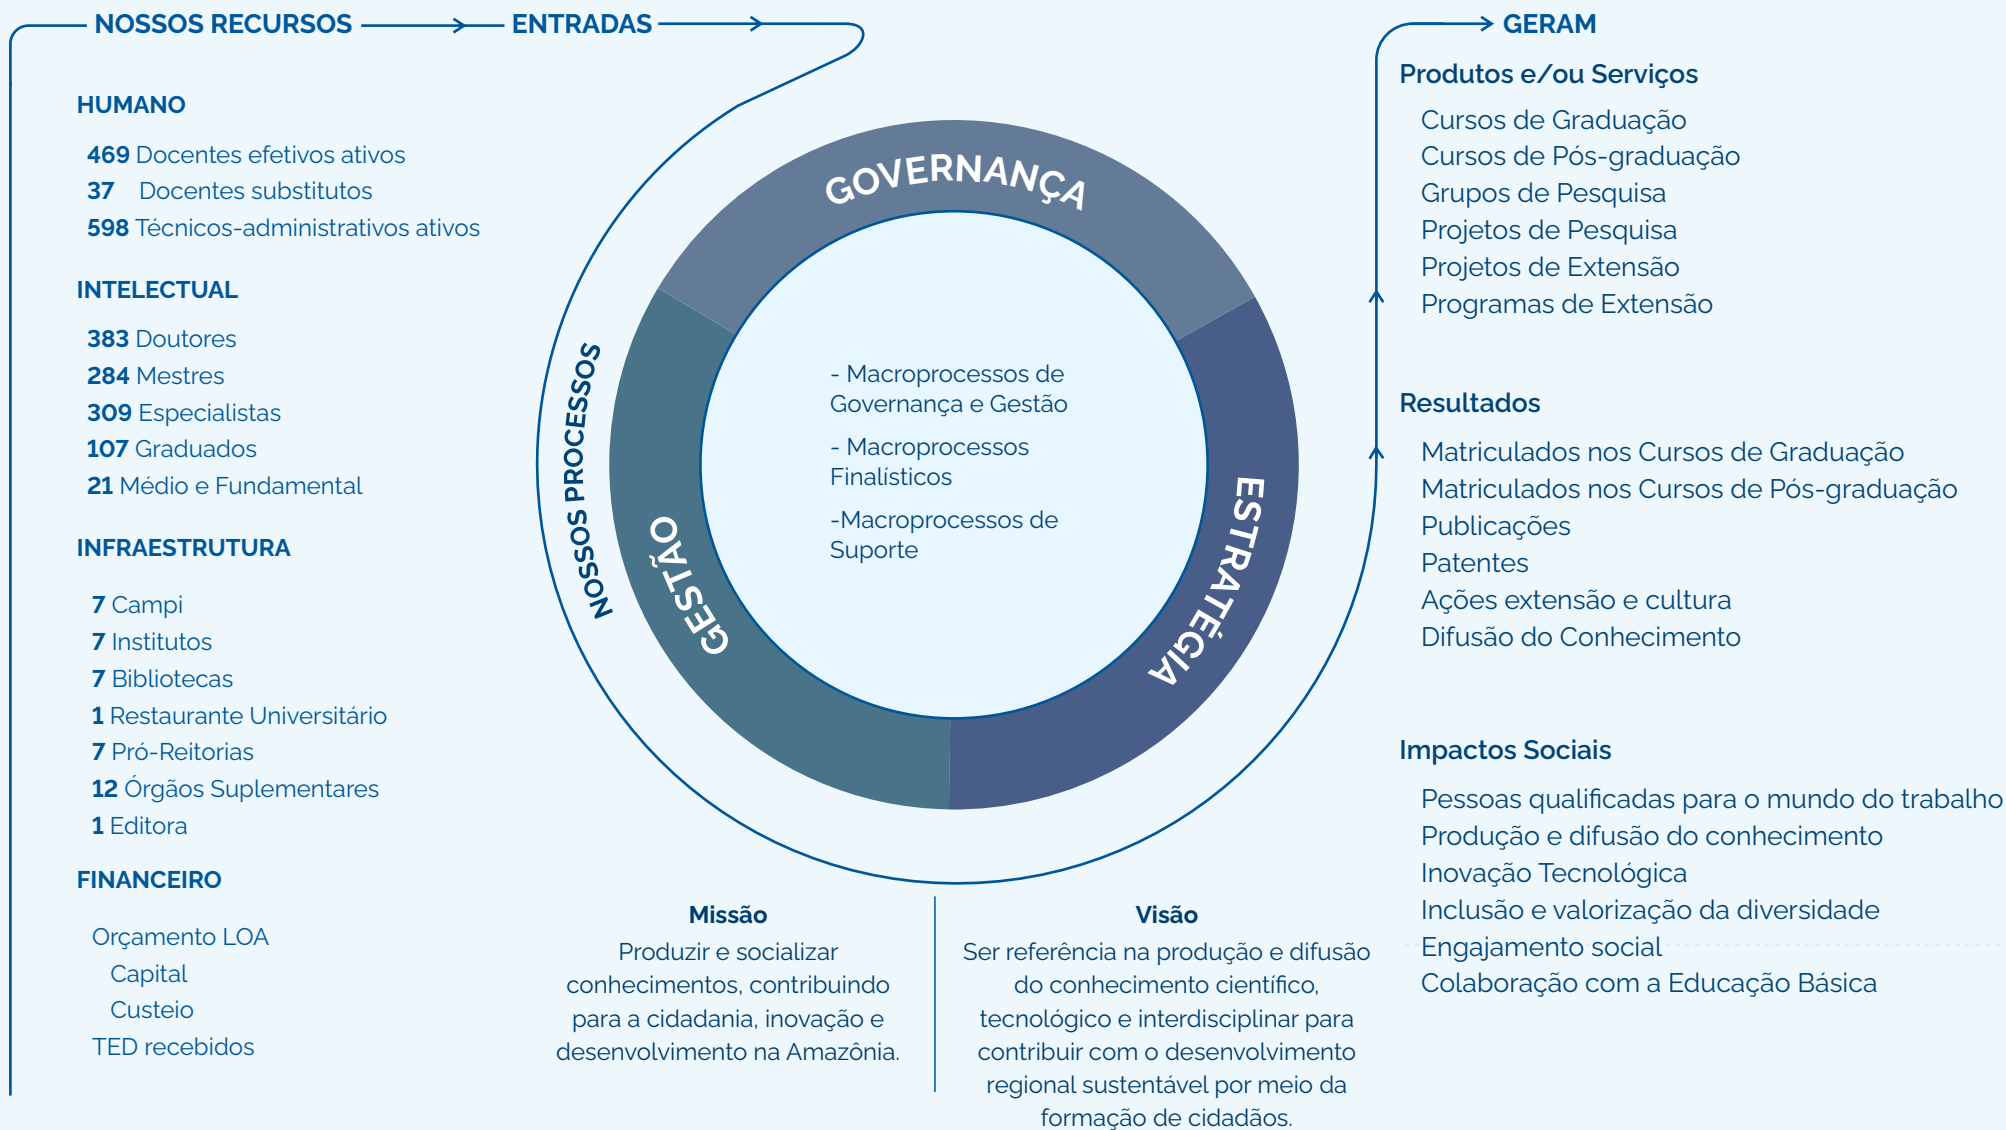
NOSSOS RECURSOS → ENTRADAS → GERAM

HUMANO

469 Docentes efetivos ativos
37 Docentes substitutos
598 Técnicos-administrativos ativos

INTELECTUAL

383 Doutores
284 Mestres
309 Especialistas
107 Graduados
21 Médio e Fundamental

INFRAESTRUTURA

7 Campi
7 Institutos
7 Bibliotecas
1 Restaurante Universitário
7 Pró-Reitorias
12 Órgãos Suplementares
1 Editora

FINANCEIRO

Orçamento LOA
Capital
Custeio
TED recebidos

NOSSOS PROCESSOS

GOVERNANÇA

ESTRATÉGIA

GESTÃO

- Macroprocessos de Governança e Gestão

- Macroprocessos Finalísticos

-Macroprocessos de Suporte

Missão
Produzir e socializar conhecimentos, contribuindo para a cidadania, inovação e desenvolvimento na Amazônia.

Visão
Ser referência na produção e difusão do conhecimento científico, tecnológico e interdisciplinar para contribuir com o desenvolvimento regional sustentável por meio da formação de cidadãos.

Produtos e/ou Serviços

Cursos de Graduação
Cursos de Pós-graduação
Grupos de Pesquisa
Projetos de Pesquisa
Projetos de Extensão
Programas de Extensão

Resultados

Matriculados nos Cursos de Graduação
Matriculados nos Cursos de Pós-graduação
Publicações
Patentes
Ações extensão e cultura
Difusão do Conhecimento

Impactos Sociais

Pessoas qualificadas para o mundo do trabalho
Produção e difusão do conhecimento
Inovação Tecnológica
Inclusão e valorização da diversidade
Engajamento social
Colaboração com a Educação Básica